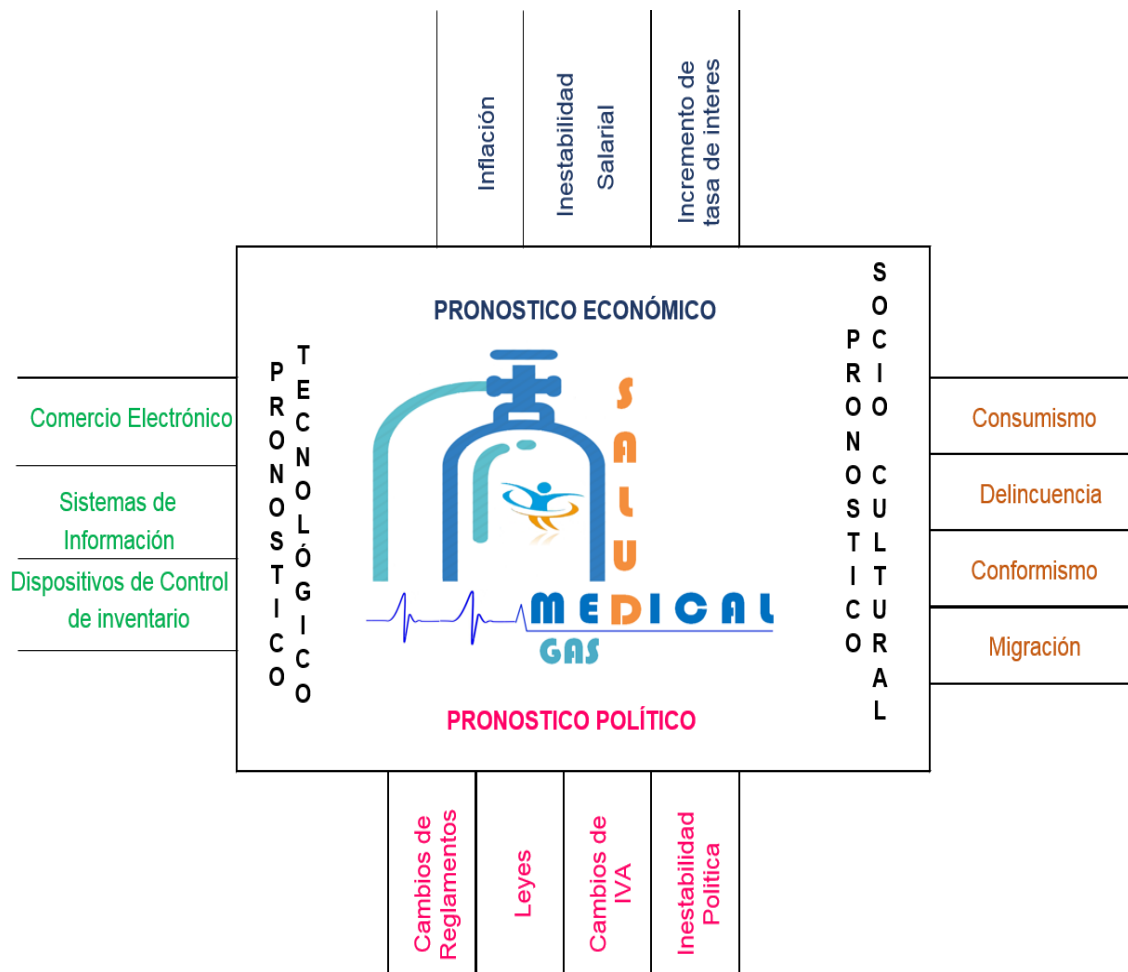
Inflación

Inestabilidad Salarial

Incremento de tasa de interes

PRONOSTICO ECONÓMICO

PRONOSTICO TECNOLÓGICO

Comercio Electrónico

Sistemas de Información

Dispositivos de Control de inventario

SALU

MEDICAL

GAS

PRONOSTICO SOCIO CULTURAL

Consumismo

Delincuencia

Conformismo

Migración

PRONOSTICO POLÍTICO

Cambios de Reglamentos

Leyes

Cambios de IVA

Inestabilidad Politica